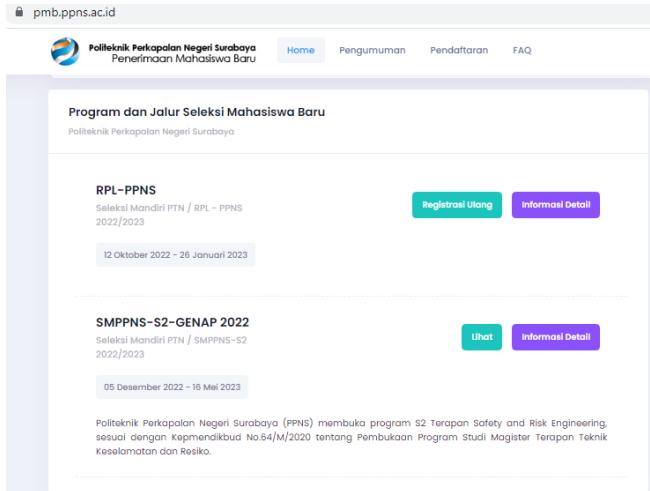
pmb.ppns.ac.id

Politeknik Perkapalan Negeri Surabaya
Penerimaan Mahasiswa Baru

Home Pengumuman Pendaftaran FAQ

Program dan Jalur Seleksi Mahasiswa Baru

Politeknik Perkapalan Negeri Surabaya

RPL-PPNS

Seleksi Mandiri PTN / RPL - PPNS 2022/2023

12 Oktober 2022 - 26 Januari 2023

Registrasi Ulang Informasi Detail

SMPPNS-S2-GENAP 2022

Seleksi Mandiri PTN / SMPPNS-S2 2022/2023

05 Desember 2022 - 16 Mei 2023

Lihat Informasi Detail

Politeknik Perkapalan Negeri Surabaya (PPNS) membuka program S2 Terapan Safety and Risk Engineering, sesuai dengan Kepmendikbud No.64/M/2020 tentang Pembukaan Program Studi Magister Terapan Teknik Keselamatan dan Resiko.